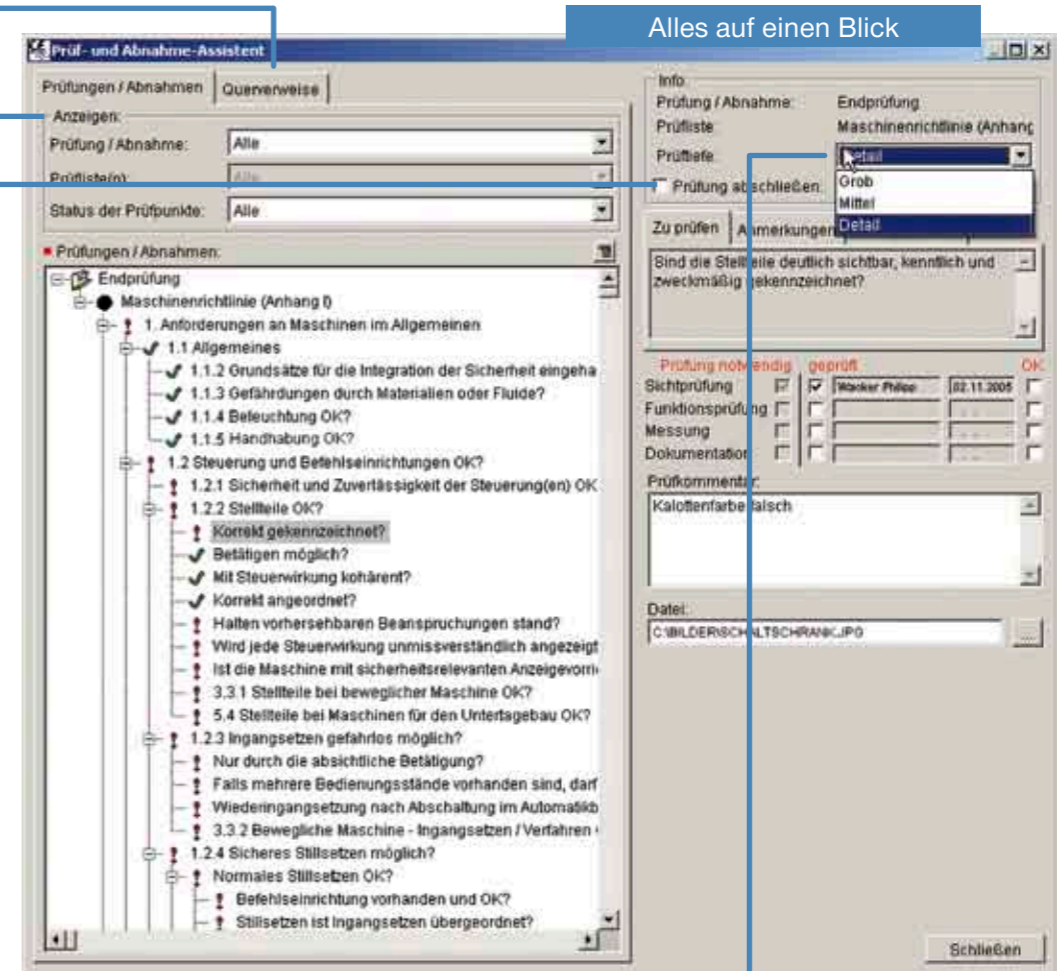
Alles auf einen Blick

Prüf- und Abnahme-Assistent

Prüfungen / Abnahmen | Querverweise

Anzeigen:
Prüfung / Abnahme: Alle
Prüfliste(n): Alle
Status der Prüfpunkte: Alle

Prüfungen / Abnahmen:
Endprüfung
Maschinenrichtlinie (Anhang I)
1. Anforderungen an Maschinen im Allgemeinen
1.1 Allgemeines
1.1.2 Grundsätze für die Integration der Sicherheit eingeha
1.1.3 Gefährdungen durch Materialien oder Fluide?
1.1.4 Beleuchtung OK?
1.1.5 Handhabung OK?
1.2 Steuerung und Befehlseinrichtungen OK?
1.2.1 Sicherheit und Zuverlässigkeit der Steuerung(en) OK
1.2.2 Stellteile OK?
Korrekt gekennzeichnet?
Betätigen möglich?
Mit Steuerwirkung kohärent?
Korrekt angeordnet?
Halten vorhersehbaren Beanspruchungen stand?
Wird jede Steuerwirkung unmissverständlich angezeigt
Ist die Maschine mit sicherheitsrelevanten Anzeigevorri
3.3.1 Stellteile bei beweglicher Maschine OK?
5.4 Stellteile bei Maschinen für den Untertagebau OK?
1.2.3 Ingangsetzen gefahrlos möglich?
Nur durch die absichtliche Betätigung?
Falls mehrere Bedienungsstände vorhanden sind, darf
Wiederingangsetzung nach Abschaltung im Automatikb
3.3.2 Bewegliche Maschine - Ingangsetzen / Verfahren
1.2.4 Sicheres Stillsetzen möglich?
Normales Stillsetzen OK?
Befehlseinrichtung vorhanden und OK?
Stillsetzen ist Ingangsetzen übergeordnet?

Info
Prüfung / Abnahme: Endprüfung
Prüfliste Maschinenrichtlinie (Anhang
Prüftiefe Detail
Grob
Mittel
Detail
Prüfung abschließen:

Zu prüfen | Anmerkungen
Bind die Stellteile deutlich sichtbar, kenntlich und zweckmäßig gekennzeichnet?

Prüfung notwendig | geprüft | OK
Sichtprüfung | Wacker Philipp | 02.11.2005
Funktionsprüfung
Messung
Dokumentation

Prüfkommentar:
Kalottenfarbe falsch

Datei:
C:\BILDER\SCHALTSCHRANK.JPG

Schließen